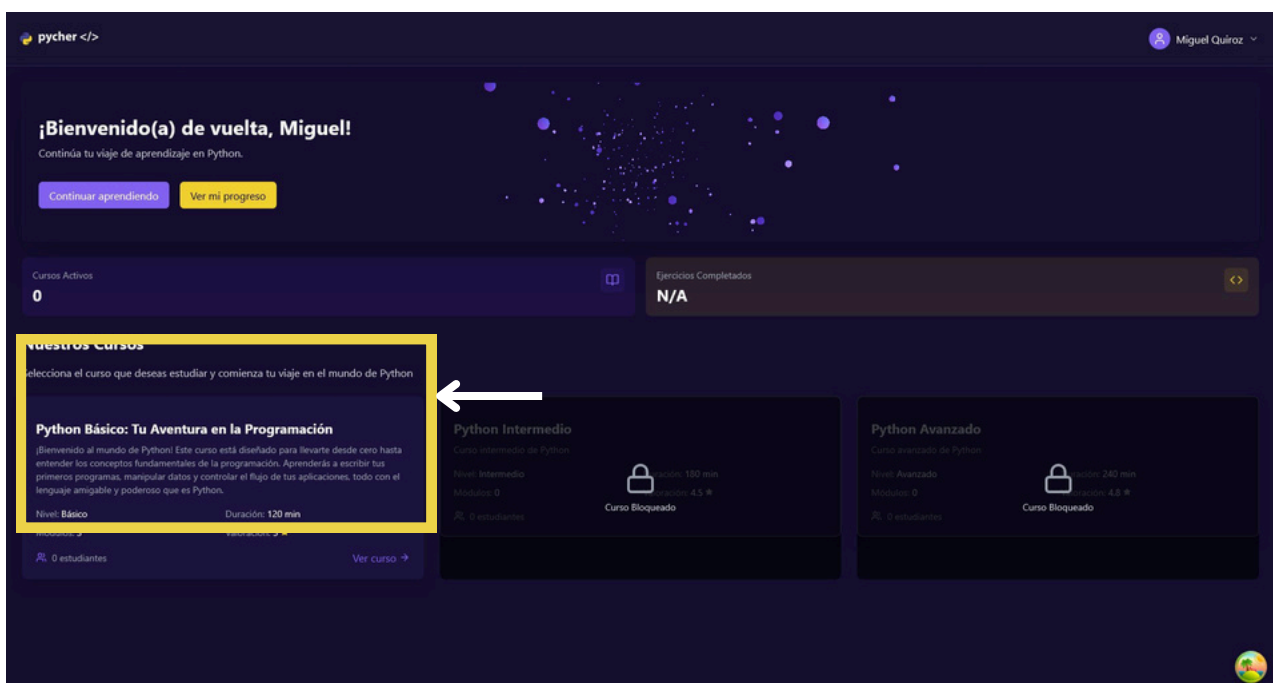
pycher </>

Miguel Quiroz

¡Bienvenido(a) de vuelta, Miguel!

Continúa tu viaje de aprendizaje en Python.

Continuar aprendiendo

Ver mi progreso

Cursos Activos
0

Ejercicios Completados
N/A

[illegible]uestros Cursos

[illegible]elecciona el curso que deseas estudiar y comienza tu viaje en el mundo de Python

Python Básico: Tu Aventura en la Programación

¡Bienvenido al mundo de Python! Este curso está diseñado para llevarte desde cero hasta entender los conceptos fundamentales de la programación. Aprenderás a escribir tus primeros programas, manipular datos y controlar el flujo de tus aplicaciones, todo con el lenguaje amigable y poderoso que es Python.

Nivel: Básico
Duración: 120 min
Módulos: 3
Valoración: 5
0 estudiantes
Ver curso →

Python Intermedio
Curso intermedio de Python
Nivel: Intermedio
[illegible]ración: 180 min
Módulos: 0
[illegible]oración: 4.5
0 estudiantes
Curso Bloqueado

Python Avanzado
Curso avanzado de Python
Nivel: Avanzado
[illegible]ración: 240 min
Módulos: 0
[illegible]oración: 4.8
0 estudiantes
Curso Bloqueado